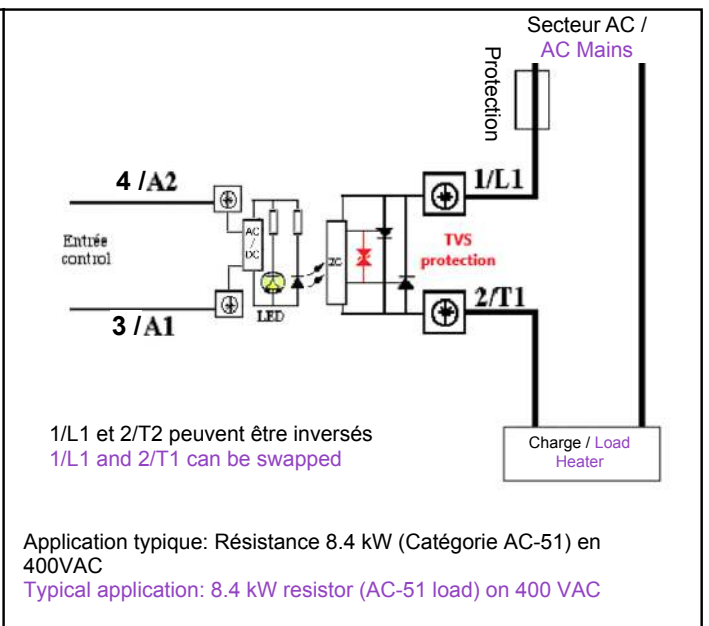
Secteur AC /
AC Mains

Protection

4 /A2

Entrée control

AC / DC

LED

ZC

TVS protection

1/L1

2/T1

3 /A1

1/L1 et 2/T2 peuvent être inversés
1/L1 and 2/T1 can be swapped

Charge / Load
Heater

Application typique: Résistance 8.4 kW (Catégorie AC-51) en 400VAC
Typical application: 8.4 kW resistor (AC-51 load) on 400 VAC